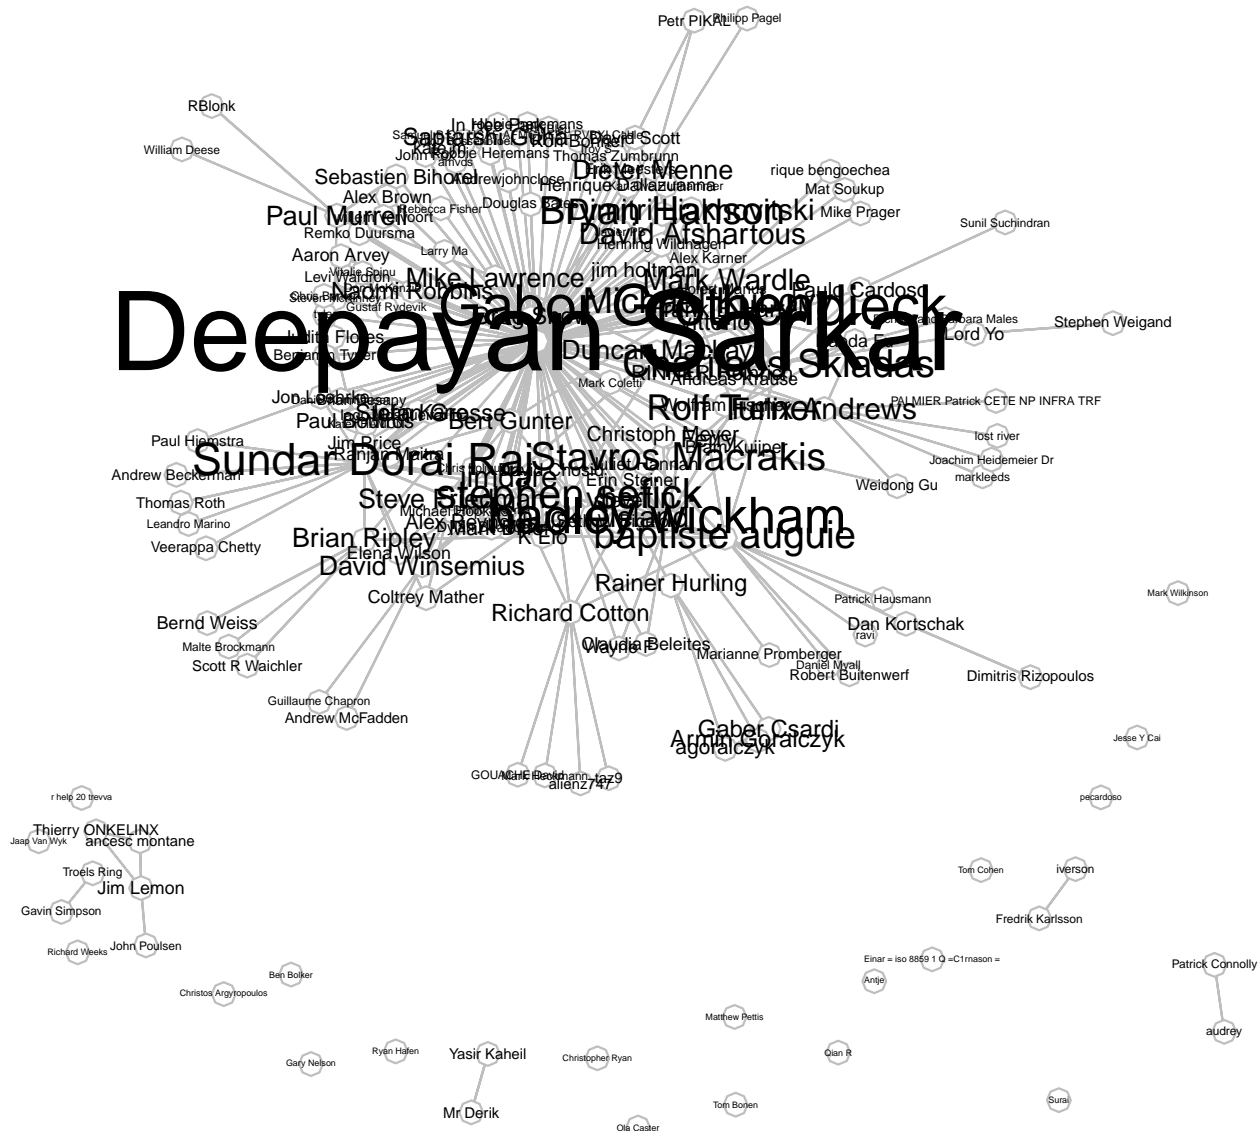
Petr PIKAL Philipp Pagel

RBlonk

William Deese

Sebastien Bihorel

Alex Brown

Paul Murrell

Remko Duursma

Aaron Arvey

Levi Waldron

Dieter Menne

Brian Diggs

Hadley Wickham

rique bengoechea

Mat Soukup

Mike Prager

Sunil Suchindran

David Afshartous

Alex Karner

jim holtman

Mike Lawrence

Mark Wardle

Paulo Cardoso

Stephen Weigand

Lord Yo

Deepayan Sarkar

Gabor Grothendieck

Charles C. Berry

Duncan Mackay

Andreas Krause

Mark Colletti

Rolf Turner

Andrews

PALMIER Patrick CETE NP INFRA TRF

lost river

Joachim Heidemeier Dr

markleeds

Weidong Gu

Christoph Meyer

Stavros Macrakis

Sundar Dorai Raj

Paul Hiemstra

Andrew Beckerman

Thomas Roth

Leandro Marino

Veerappa Chetty

Jim Price

Bert Gunter

Stephen Sefick

Erin Steiner

baptiste auguie

Brian Ripley

Elena Wilson

David Winsemius

Coltrey Mather

Rainer Hurling

Richard Cotton

Patrick Hausmann

Dan Kortschak

ravi

Mark Wilkinson

Dimitris Rizopoulos

Bernd Weiss

Malte Brockmann

Scott R Waichler

Guillaume Chapron

Andrew McFadden

Claudia Beleites

Marianne Promberger

Daniel Myall

Robert Buitenwerf

Gaber Csardi

Armin Goralczyk

agoralczyk

Jesse Y Cai

GOUACHE David

allienz747

taz9

r help 20 trevva

Thierry ONKELINX

ancesc montane

Jaap Van Wyk

Troels Ring

Jim Lemon

Gavin Simpson

John Poulsen

Richard Weeks

pecardoso

Tom Cohen

iverson

Fredrik Karlsson

Ben Bolker

Christos Argyropoulos

Einar = iso 8859 1 Q =C1rnason =

Antje

Patrick Connolly

audrey

Matthew Pettis

Gary Nelson

Ryan Hafen

Yasir Kaheil

Christopher Ryan

Qian R

Mr Derik

Tom Boren

Surai

Ola Caster

Larry Ma

Rebecca Fisher

Douglas Bates

Henning Wildhagen

Thomas Zumbrunn

John Robbie Heremans

Henrique Dallazuanna

K Elo

Michael Bibo

imdare

Jon Olav Skoien

Ranjan Maitra

Gustaf Rydevik

Naomi Robbins

Kjetil Halvorsen

Benjamin Tyner

Judith Flores

Steve Friedman

Alex Reynolds

Mark Difford

Wolfram Fischer

Frank Harrell

Carlos Sklados